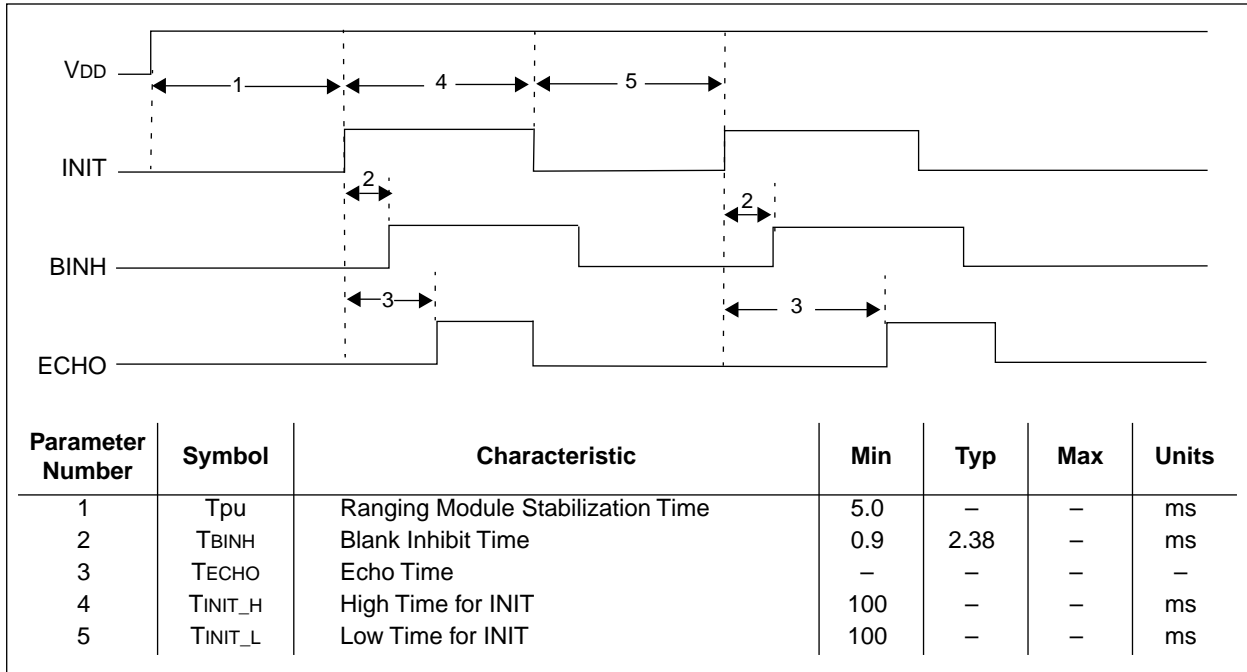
VDD
1
4
5
INIT
2
2
BINH
3
3
ECHO

| Parameter Number | Symbol | Characteristic | Min | Typ | Max | Units |
|---|---|---|---|---|---|---|
| 1 | Tpu | Ranging Module Stabilization Time | 5.0 | – | – | ms |
| 2 | TBINH | Blank Inhibit Time | 0.9 | 2.38 | – | ms |
| 3 | TECHO | Echo Time | – | – | – | – |
| 4 | TINIT_H | High Time for INIT | 100 | – | – | ms |
| 5 | TINIT_L | Low Time for INIT | 100 | – | – | ms |